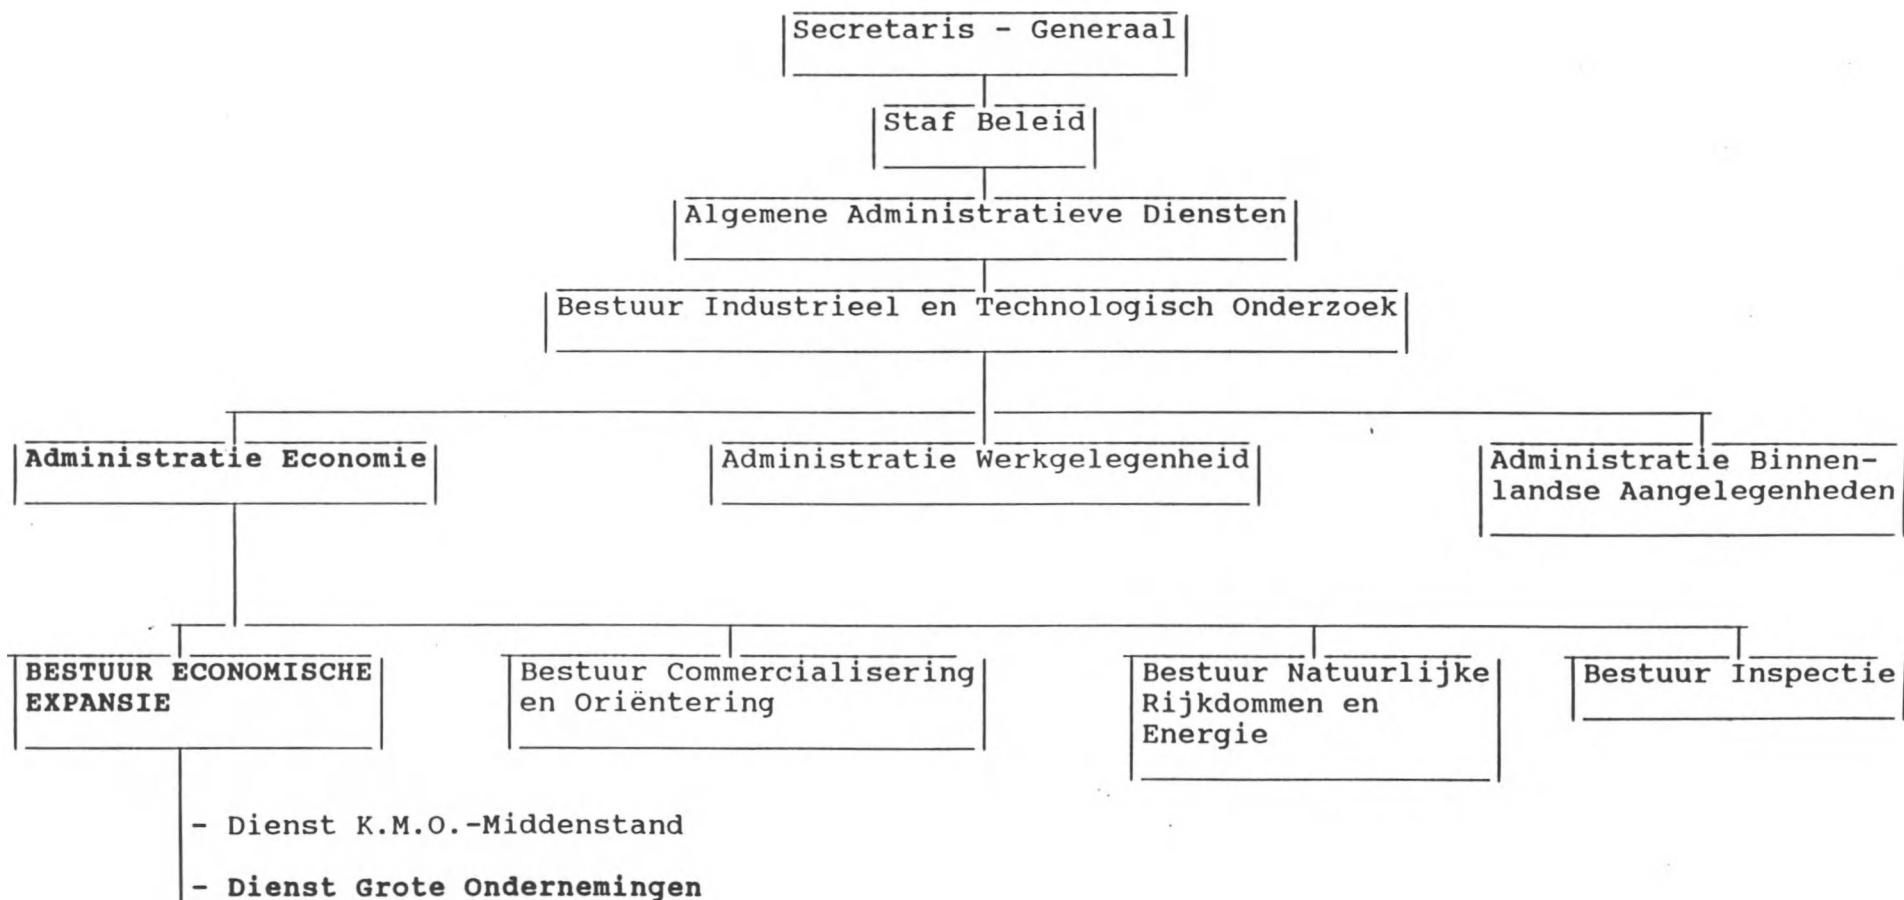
Secretaris - Generaal

Staf Beleid

Algemene Administratieve Diensten

Bestuur Industrieel en Technologisch Onderzoek

Administratie Economie

Administratie Werkgelegenheid

Administratie Binnenlandse Aangelegenheden

BESTUUR ECONOMISCHE EXPANSIE

Bestuur Commercialisering en Oriëntering

Bestuur Natuurlijke Rijkdommen en Energie

Bestuur Inspectie

- Dienst K.M.O.-Middenstand

- Dienst Grote Ondernemingen